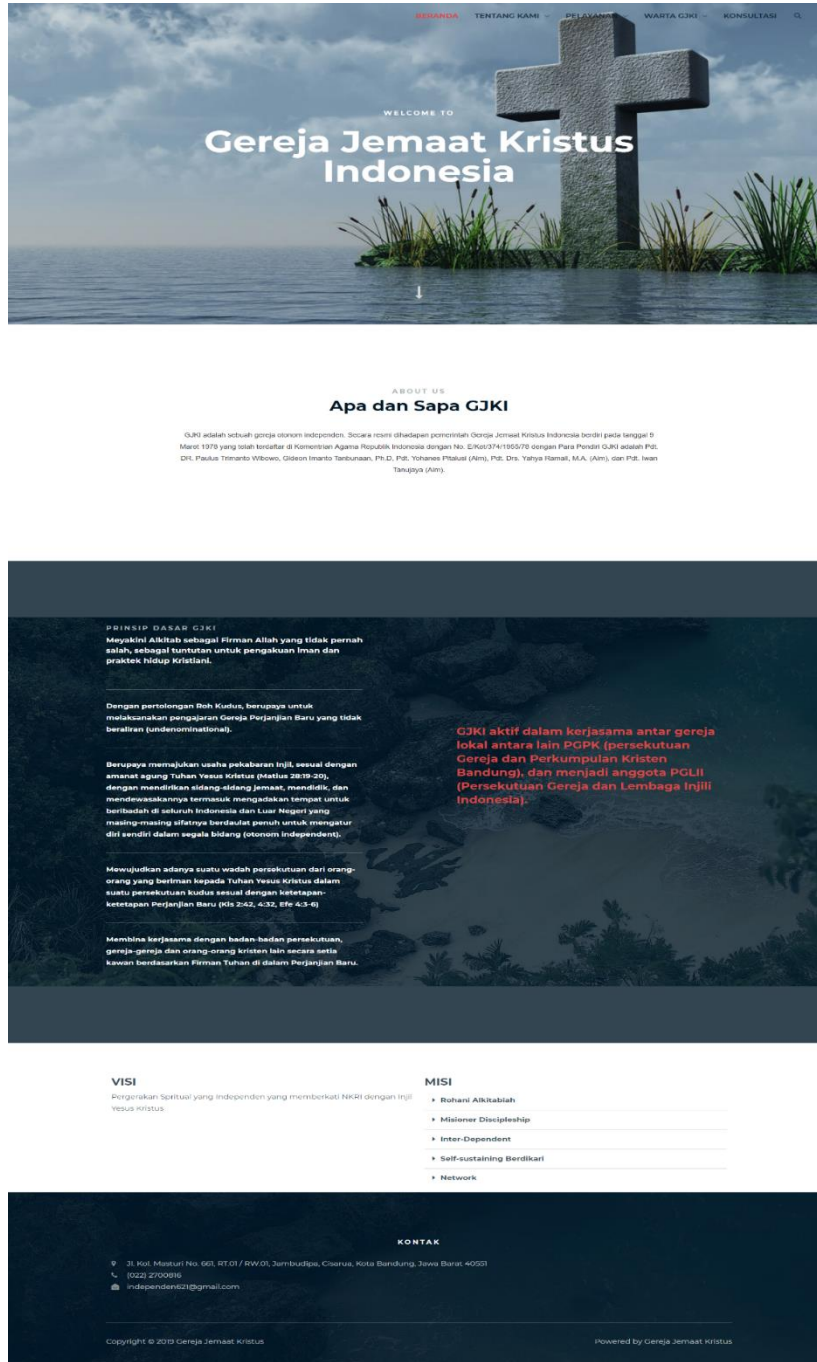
BERANDA TENTANG KAMI PELAYANAN WARTA GJKI KONSULTASI

WELCOME TO

Gereja Jemaat Kristus Indonesia

ABOUT US

Apa dan Sapa GJKI

GJKI adalah sebuah gereja otonom independen. Secara resmi dihadapan pemerintah Gereja Jemaat Kristus Indonesia berdiri pada tanggal 9 Maret 1976 yang telah terdaftar di Kementrian Agama Republik Indonesia dengan No. E/Ket/374/1565/76 dengan Para Pendiri GJKI adalah Pdt. DR. Paulus Titinanto Wibowo, Gideon Imanto Tanbunaan, Ph.D, Pdt. Yohanes Pitalusi (Alm), Pdt. Drs. Yahya Ramali, M.A. (Alm), dan Pdt. Iwan Tanujaya (Alm).

PRINSIP DASAR GJKI

Meyakini Alkitab sebagai Firman Allah yang tidak pernah salah, sebagai tuntutan untuk pengakuan iman dan praktek hidup Kristiani.

Dengan pertolongan Roh Kudus, berupaya untuk melaksanakan pengajaran Gereja Perjanjian Baru yang tidak beraliran (undenominational).

Berupaya memajukan usaha pekabaran Injil, sesuai dengan amanat agung Tuhan Yesus Kristus (Matius 28:19-20), dengan mendirikan sidang-sidang jemaat, mendidik, dan mendewasakannya termasuk mengadakan tempat untuk beribadah di seluruh Indonesia dan Luar Negeri yang masing-masing sifatnya berdaulat penuh untuk mengatur diri sendiri dalam segala bidang (otonom independent).

Mewujudkan adanya suatu wadah persekutuan dari orang-orang yang beriman kepada Tuhan Yesus Kristus dalam suatu persekutuan kudus sesuai dengan ketetapan-ketetapan Perjanjian Baru (Kis 2:42, 4:32, Efe 4:3-6)

Membina kerjasama dengan badan-badan persekutuan, gereja-gereja dan orang-orang kristen lain secara setia kawan berdasarkan Firman Tuhan di dalam Perjanjian Baru.

GJKI aktif dalam kerjasama antar gereja lokal antara lain PGPK (persekutuan Gereja dan Perkumpulan Kristen Bandung), dan menjadi anggota PGLII (Persekutuan Gereja dan Lembaga Injili Indonesia).

VISI

Pergerakan Spritual yang Independen yang memberkati NKRI dengan Injil Yesus Kristus

MISI

Rohani Alkitabiah
Misioner Discipleship
Inter-Dependent
Self-sustaining Berdikari
Network

KONTAK

Jl. Kol. Masturi No. 661, RT.01 / RW.01, Jambudipa, Cisarua, Kota Bandung, Jawa Barat 40551
(022) 2700816
independen621@gmail.com

Copyright © 2019 Gereja Jemaat Kristus

Powered by Gereja Jemaat Kristus